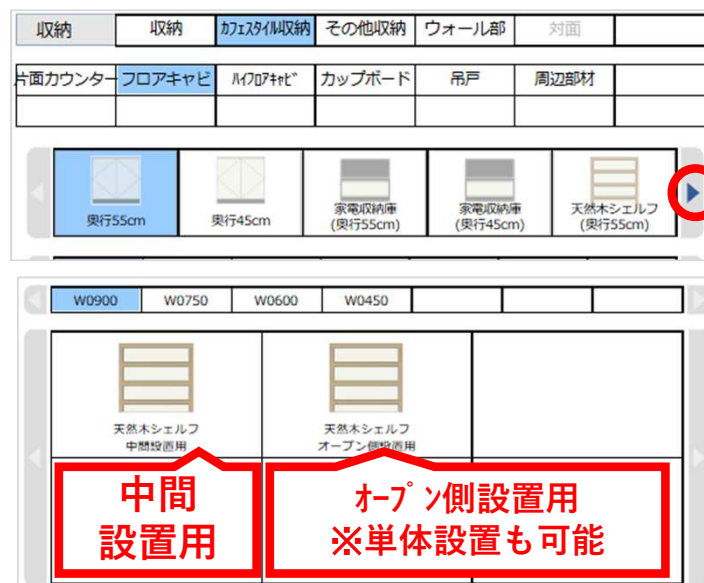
| 収納 | 収納 | カフェスタイル収納 | その他収納 | ウォール部 | 対面 |
|---|---|---|---|---|---|

| 片面カウンター | フロアキャビ | ハイフロアキャビ | カップボード | 吊戸 | 周辺部材 |
|---|---|---|---|---|---|

奥行55cm

奥行45cm

家電収納庫
(奥行55cm)

家電収納庫
(奥行45cm)

天然木シェルフ
(奥行55cm)

| W0900 | W0750 | W0600 | W0450 |
|---|---|---|---|

天然木シェルフ
中間設置用

天然木シェルフ
オープン側設置用

中間
設置用

ｵｰﾌﾟﾝ側設置用
※単体設置も可能